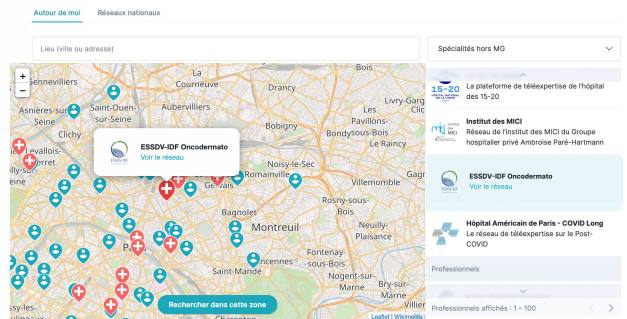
Autour de moi
Réseaux nationaux
Lieu (ville ou adresse)
Spécialités hors MG
+
−
Gennevilliers
Saint-Ouen-sur-Seine
Aubervilliers
Asnières-sur-Seine
Stains
Livry-Gargan
Clichy
Pantin
Bobigny
Levallois-Perret
Noisy-le-Sec
Romainville
Villemomble
Bagnolet
Rosny-sous-Bois
Montreuil
Neuilly-Plaisance
Saint-Mandé
Fontenay-sous-Bois
Gervais
ESSDV-IDF Oncodermato
Voir le réseau
Rechercher dans cette zone
Leaflet | Wikimedia
La plateforme de téléexpertise de l'hôpital des 15-20
Institut des MICI
Réseau de l'Institut des MICI du Groupe hospitalier privé Ambroise Paré-Hartmann
ESSDV-IDF Oncodermato
Voir le réseau
Hôpital Américain de Paris - COVID Long
Le réseau de téléexpertise sur le Post-COVID
Professionnels
Professionnels affichés : 1 - 100